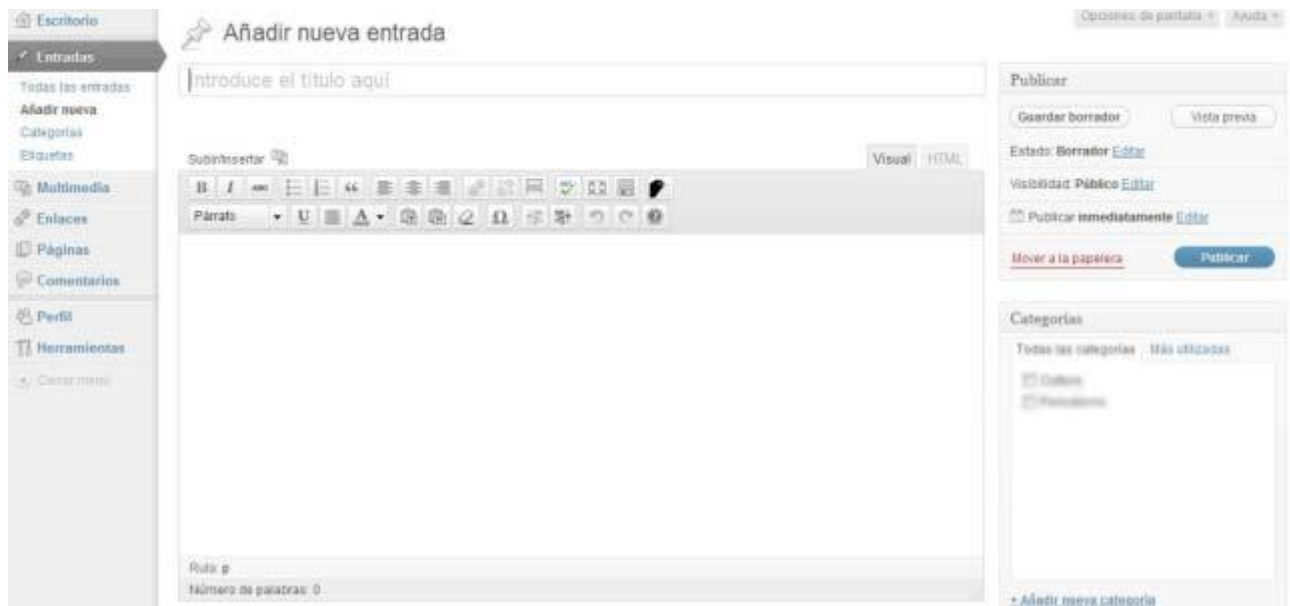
Escritorio
Entradas
Todas las entradas
Añadir nueva
Categorías
Etiquetas
Multimedia
Enlaces
Páginas
Comentarios
Perfil
Herramientas
Cerrar menú

Añadir nueva entrada

Opciones de pantalla ▾ Ayuda ▾

Introduce el título aquí

Subir/Insertar

Visual HTML

B I ABC 66
Párrafo U A Ω

Ruta: p
Número de palabras: 0

Publicar
Guardar borrador
Vista previa
Estado: Borrador Editar
Visibilidad: Público Editar
Publicar inmediatamente Editar
Mover a la papelera
Publicar

Categorías
Todas las categorías Más utilizadas
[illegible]
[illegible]
+ Añadir nueva categoría